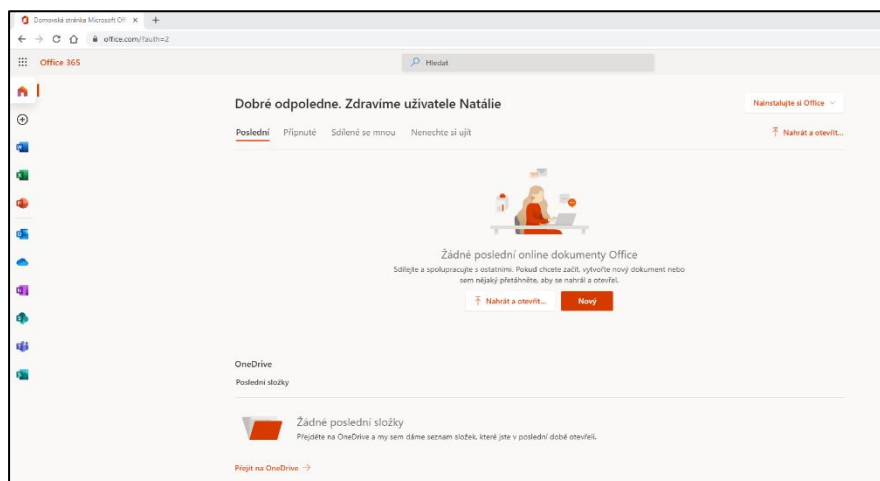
Domovská stránka Microsoft Of ×  +

office.com/?auth=2

Office 365

Hledat

Dobré odpoledne. Zdravíme uživatele Natálie

Nainstalujte si Office

Poslední  Připnuté  Sdílené se mnou  Nenechte si ujít

Nahrát a otevřít...

Žádné poslední online dokumenty Office

Sdílejte a spolupracujte s ostatními. Pokud chcete začít, vytvořte nový dokument nebo sem nějaký přetáhněte, aby se nahrál a otevřel.

Nahrát a otevřít...

Nový

OneDrive

Poslední složky

Žádné poslední složky

Přejděte na OneDrive a my sem dáme seznam složek, které jste v poslední době otevřeli.

Přejít na OneDrive →